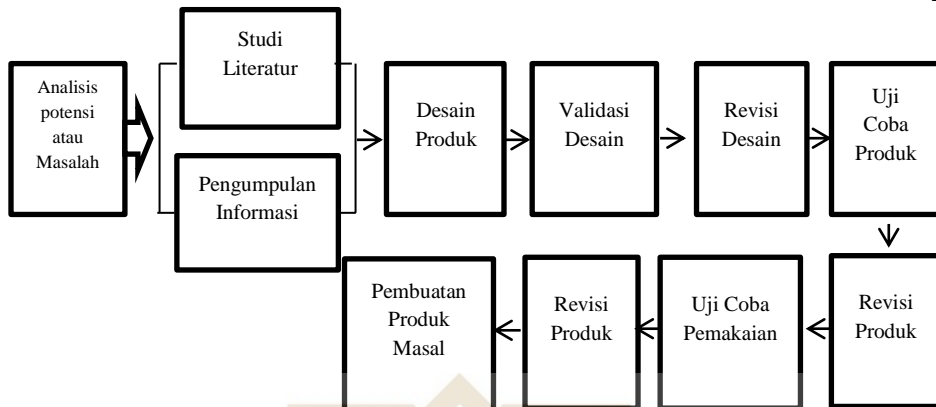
Analisis potensi atau Masalah

Studi Literatur

Pengumpulan Informasi

Desain Produk

Validasi Desain

Revisi Desain

Uji Coba Produk

Revisi Produk

Uji Coba Pemakaian

Revisi Produk

Pembuatan Produk Masal